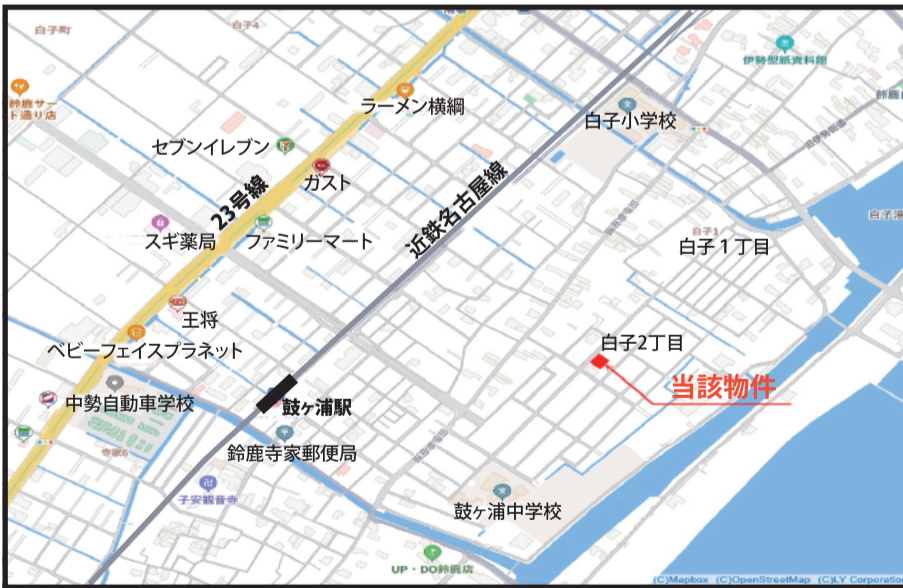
白子町
白子4
鈴鹿サー
ト通り店
伊勢型紙資料館
鈴鹿
ラーメン横綱
白子小学校
セブンイレブン
ガスト
23号線
近鉄名古屋線
白子1
白子
スギ薬局
ファミリーマート
白子１丁目
王将
白子2丁目
ベビーフェイスプラネット
当該物件
中勢自動車学校
鼓ヶ浦駅
寺家6
鈴鹿寺家郵便局
子安観音寺
鼓ヶ浦中学校
UP・DO鈴鹿店
(C)Mapbox (C)OpenStreetMap (C)LY Corporation